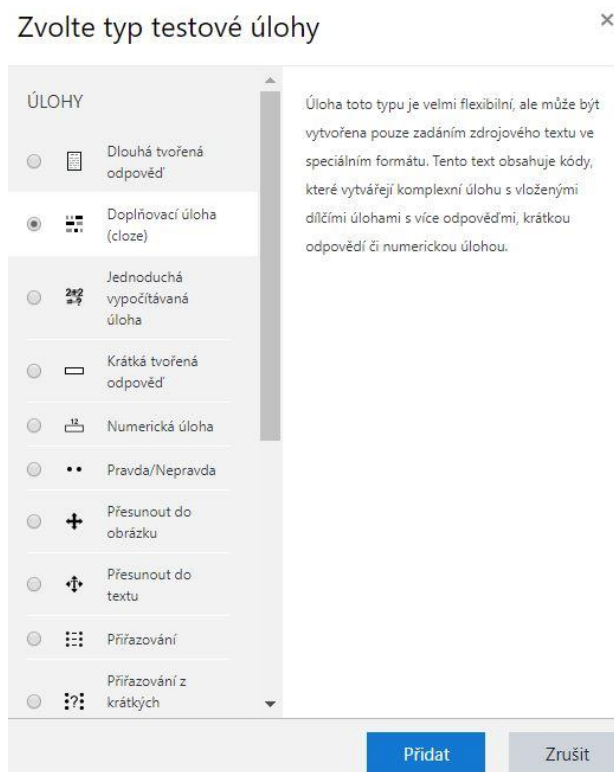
Zvolte typ testové úlohy

×

ÚLOHY

Dlouhá tvořená odpověď

Doplňovací úloha (cloze)

Jednoduchá vypočítávaná úloha

Krátká tvořená odpověď

Numerická úloha

Pravda/Nepravda

Přesunout do obrázku

Přesunout do textu

Přiřazování

Přiřazování z krátkých

Úloha toto typu je velmi flexibilní, ale může být vytvořena pouze zadáním zdrojového textu ve speciálním formátu. Tento text obsahuje kódy, které vytvářejí komplexní úlohu s vloženými dílčími úlohami s více odpověďmi, krátkou odpovědí či numerickou úlohou.

Přidat

Zrušit